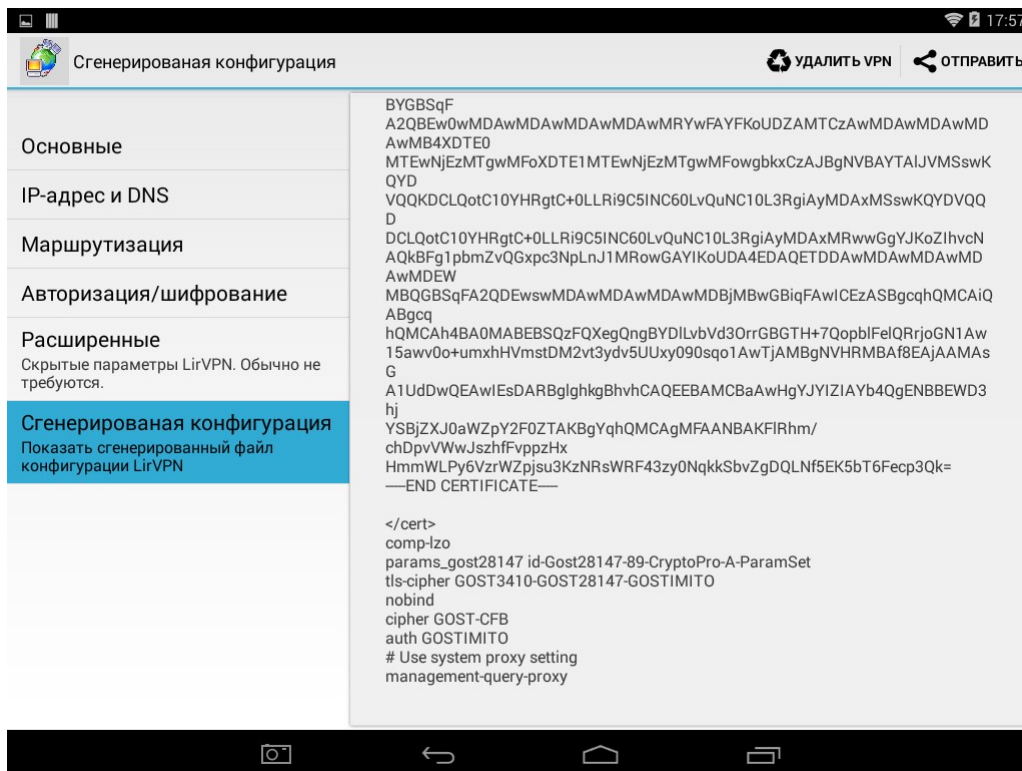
17:57

Сгенерированая конфигурация

УДАЛИТЬ VPN

ОТПРАВИТЬ

Основные

IP-адрес и DNS

Маршрутизация

Авторизация/шифрование

Расширенные
Скрытые параметры LirVPN. Обычно не требуются.

Сгенерированая конфигурация
Показать сгенерированный файл конфигурации LirVPN

BYGBSqF
A2QBEw0wMDAwMDAwMDAwMDAwMRYwFAYFKoUDZAMTCzAwMDAwMDAwMDAwMB4XDTE0
MTEwNjEzMTgwMFoXDTE1MTEwNjEzMTgwMFowgbkxCzAJBgNVBAYTAlJVMSswKQYD
VQQKDCLQotC10YHRgtC+0LLRi9C5INC60LvQuNC10L3RgiAyMDAxMSswKQYDVQQD
DCLQotC10YHRgtC+0LLRi9C5INC60LvQuNC10L3RgiAyMDAxMRwwGgYJKoZIhvcNAQkBFg1pbmZvQGxpc3NpLnJ1MRowGAYIKoUDA4EDAQETDDAwMDAwMDAwMDAwMDEW
MBQGBSqFA2QDEwswMDAwMDAwMDAwMDBjMBwGBiqFAwICEzASBgcqhQMCAiQABgcq
hQMCAh4BA0MABEBSQzFQXegQngBYDlLvbVd3OrrGBGTH+7QopblFelQRrjoGN1Aw15awv0o+umxhHVmstDM2vt3ydv5UUxy090sqo1AwTjAMBgNVHRMBAf8EAjAAMAsG
A1UdDwQEAwIEsDARBglghkgBhvhCAQEEBAMCBaAwHgYJYIZIAYb4QgENBBEWD3hj
YSBjZXJ0aWZpY2F0ZTAKBgYqhQMCAgMFAANBAKFlRhm/chDpvVWwJszhfFvppzHx
HmmWLPy6VzrWZpjsu3KzNRsWRF43zy0NqkkSbvZgDQLNf5EK5bT6Fecp3Qk=
-----END CERTIFICATE-----

</cert>
comp-lzo
params_gost28147 id-Gost28147-89-CryptoPro-A-ParamSet
tls-cipher GOST3410-GOST28147-GOSTIMITO
nobind
cipher GOST-CFB
auth GOSTIMITO
# Use system proxy setting
management-query-proxy